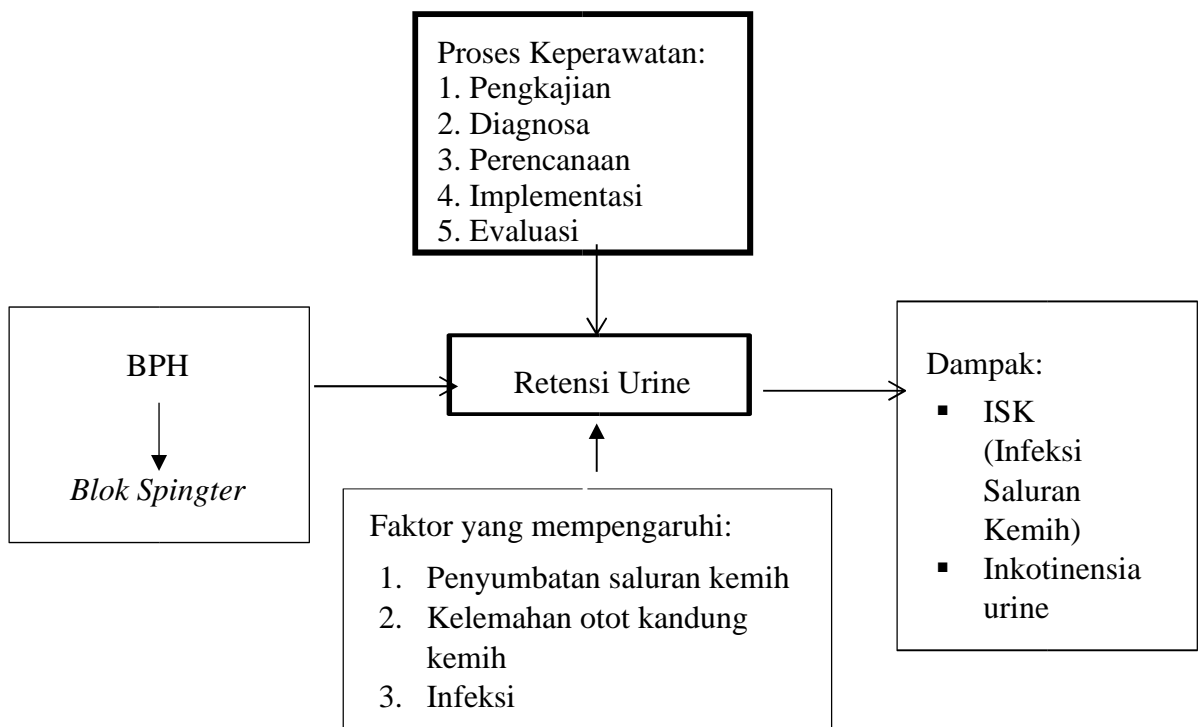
Proses Keperawatan:
1. Pengkajian
2. Diagnosa
3. Perencanaan
4. Implementasi
5. Evaluasi

BPH

*Blok Spingter*

Retensi Urine

Dampak:
▪ ISK (Infeksi Saluran Kemih)
▪ Inkotinensia urine

Faktor yang mempengaruhi:
1. Penyumbatan saluran kemih
2. Kelemahan otot kandung kemih
3. Infeksi